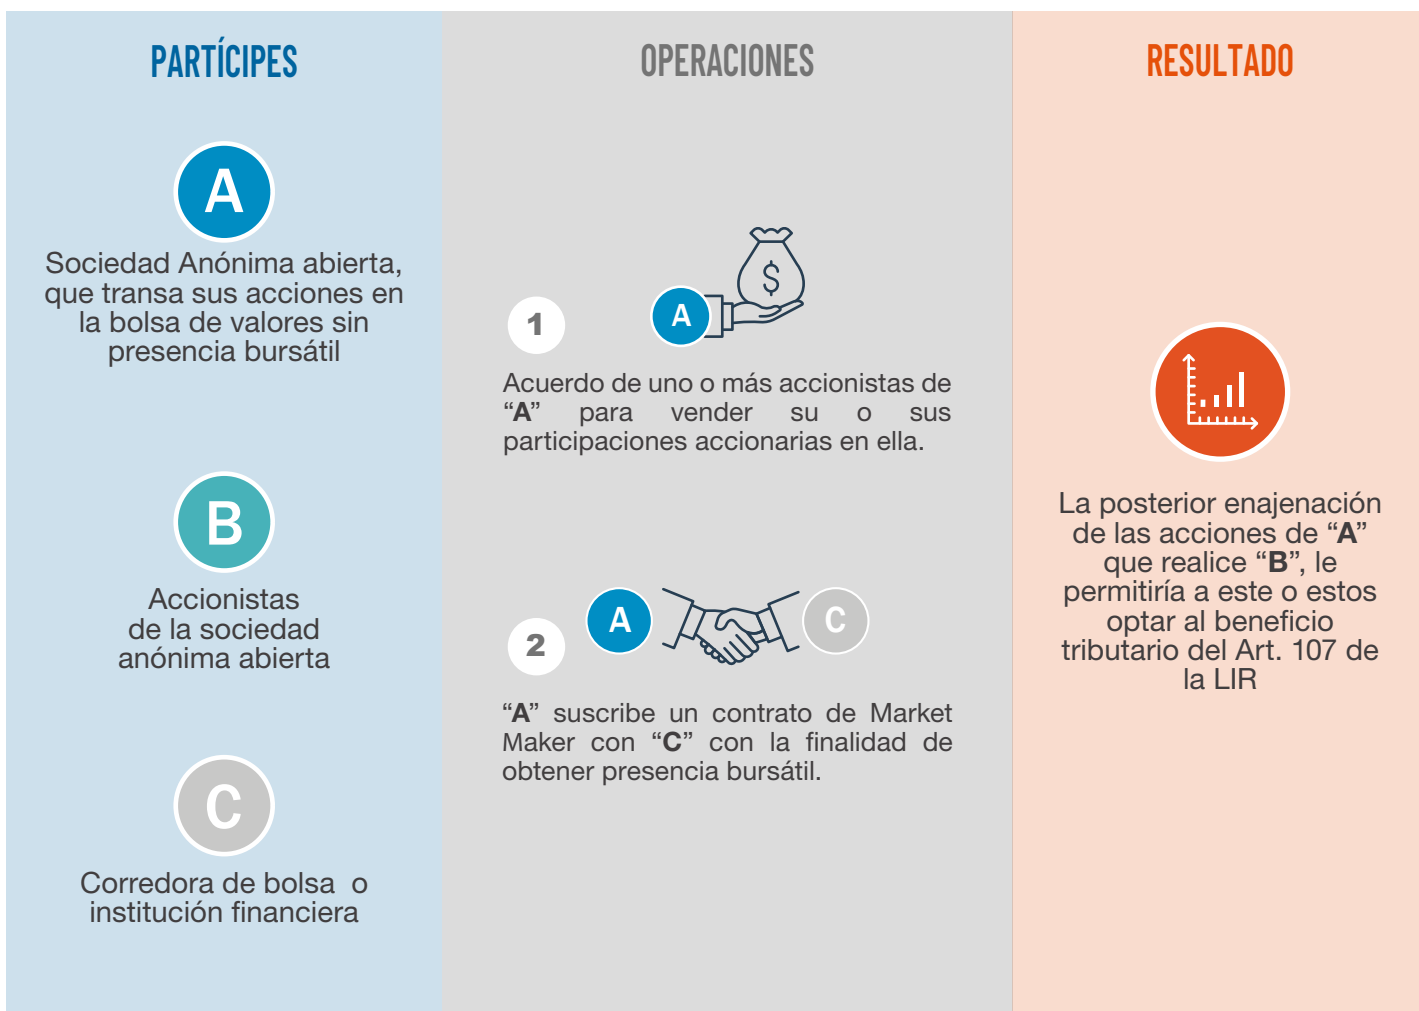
PARTÍCIPES

A

Sociedad Anónima abierta, que transa sus acciones en la bolsa de valores sin presencia bursátil

B

Accionistas de la sociedad anónima abierta

C

Corredora de bolsa o institución financiera

OPERACIONES

1

A

Acuerdo de uno o más accionistas de “A” para vender su o sus participaciones accionarias en ella.

2

A

C

“A” suscribe un contrato de Market Maker con “C” con la finalidad de obtener presencia bursátil.

RESULTADO

La posterior enajenación de las acciones de “A” que realice “B”, le permitiría a este o estos optar al beneficio tributario del Art. 107 de la LIR